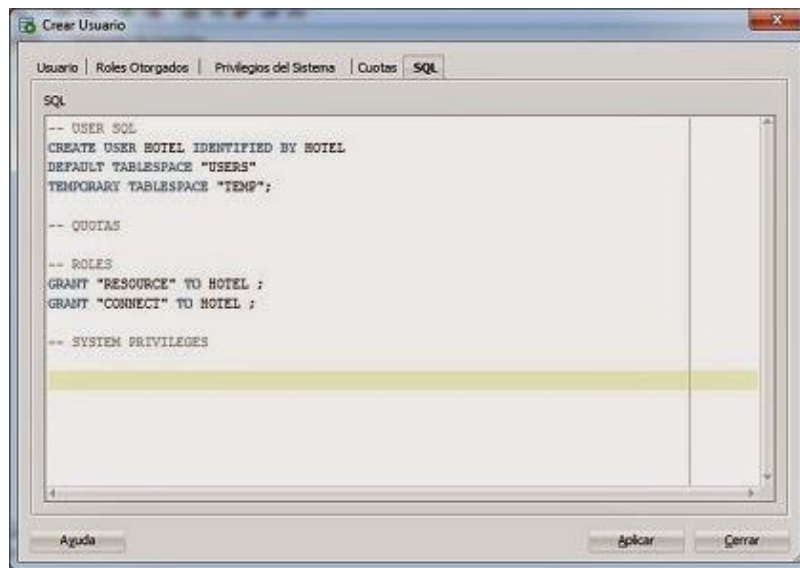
Crear Usuario

Usuario | Roles Otorgados | Privilegios del Sistema | Cuotas | SQL

SQL

-- USER SQL
CREATE USER HOTEL IDENTIFIED BY HOTEL
DEFAULT TABLESPACE "USERS"
TEMPORARY TABLESPACE "TEMP";

-- QUOTAS

-- ROLES
GRANT "RESOURCE" TO HOTEL ;
GRANT "CONNECT" TO HOTEL ;

-- SYSTEM PRIVILEGES

Ayuda

Aplicar

Cerrar